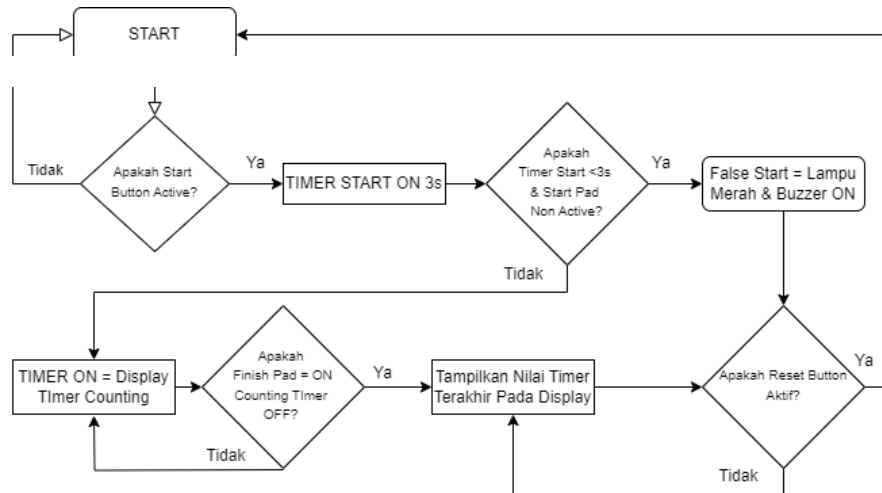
START

Tidak

Apakah Start Button Active?

Ya

TIMER START ON 3s

Apakah Timer Start <3s & Start Pad Non Active?

Ya

False Start = Lampu Merah & Buzzer ON

Tidak

TIMER ON = Display TImer Counting

Apakah Finish Pad = ON Counting TImer OFF?

Ya

Tampilkan Nilai Timer Terakhir Pada Display

Apakah Reset Button Aktif?

Ya

Tidak

Tidak